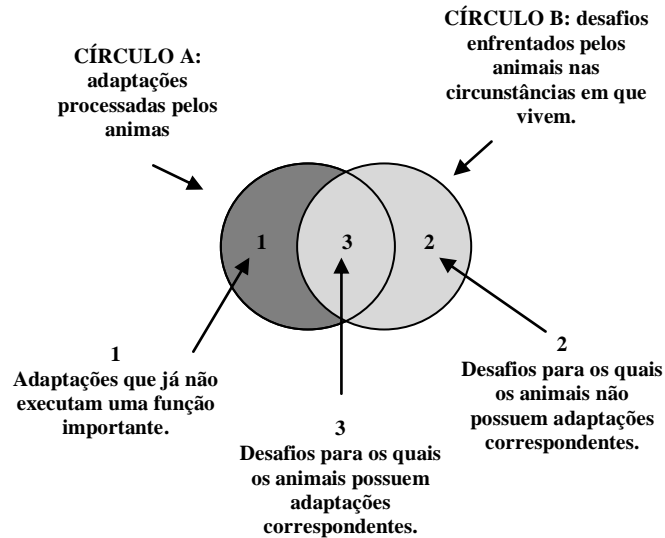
CÍRCULO A: adaptações processadas pelos animas

CÍRCULO B: desafios enfrentados pelos animais nas circunstâncias em que vivem.

1

3

2

1
Adaptações que já não executam uma função importante.

3
Desafios para os quais os animais possuem adaptações correspondentes.

2
Desafios para os quais os animais não possuem adaptações correspondentes.